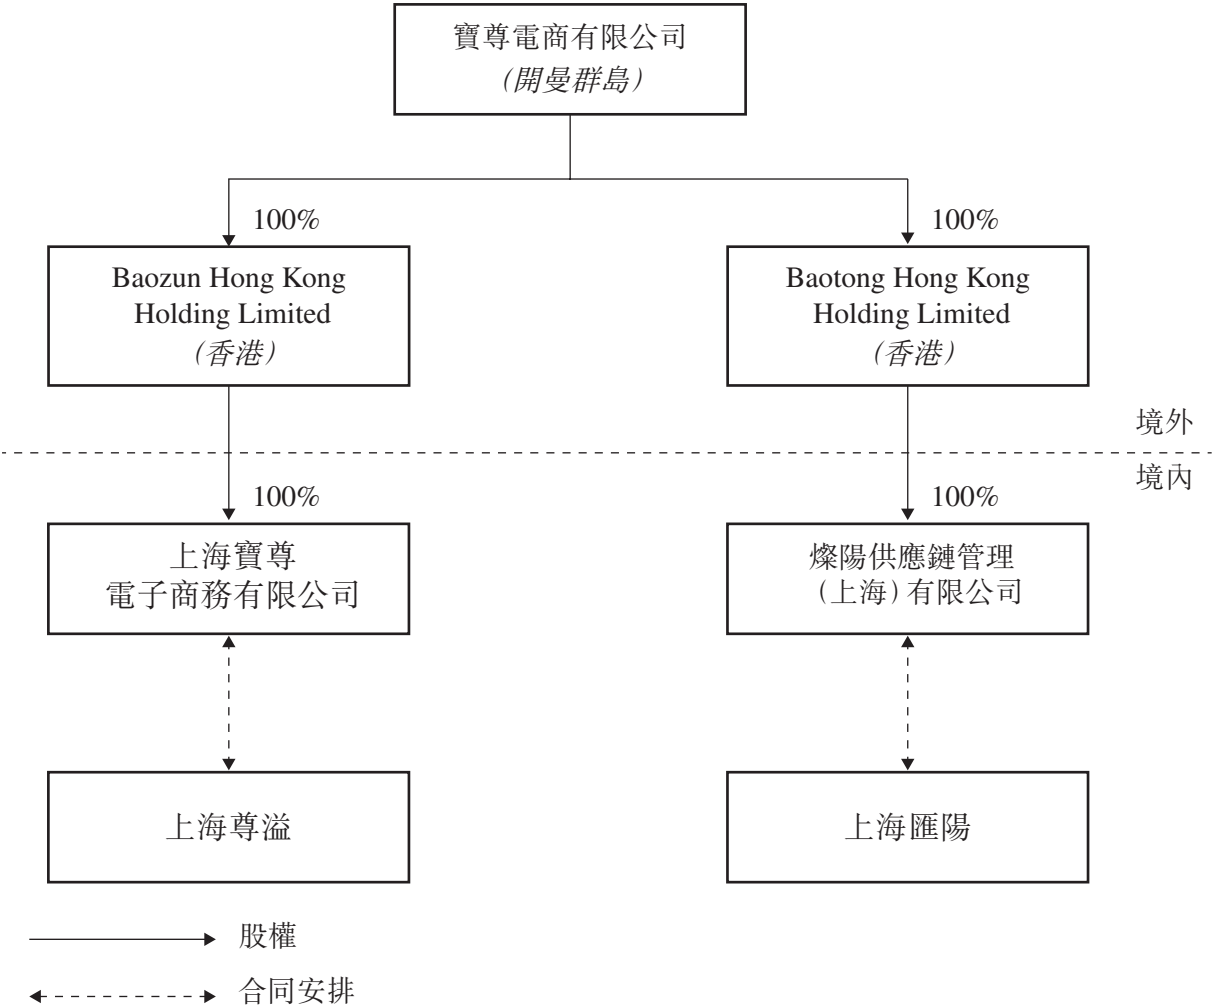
寶尊電商有限公司
(開曼群島)

100%

Baozun Hong Kong Holding Limited
(香港)

100%

Baotong Hong Kong Holding Limited
(香港)

境外

境內

100%

上海寶尊電子商務有限公司

100%

燦陽供應鏈管理(上海)有限公司

上海尊溢

上海匯陽

股權

合同安排